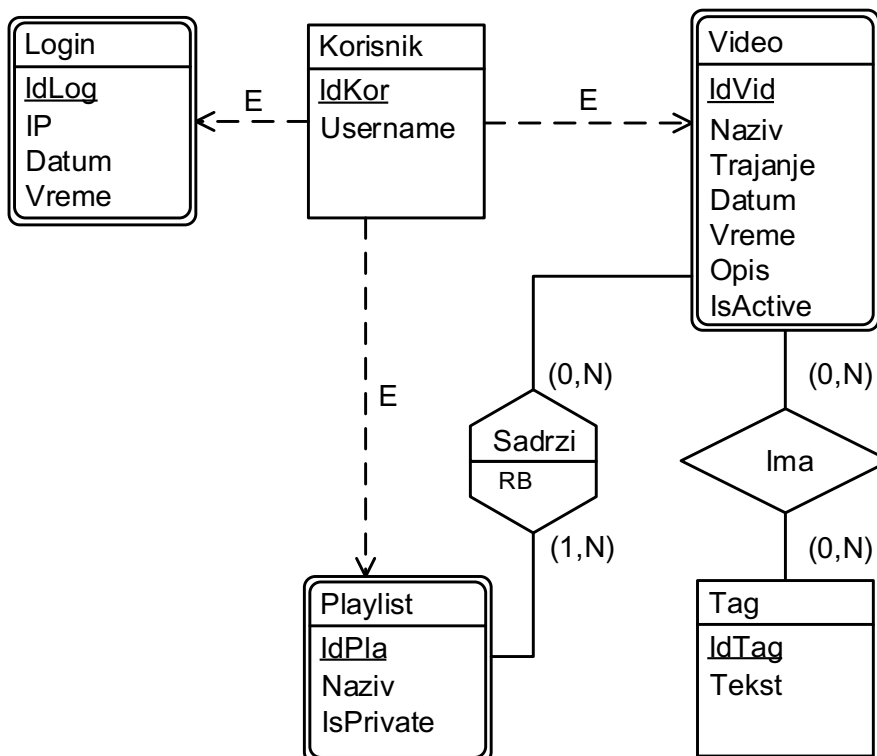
Login
IdLog
IP
Datum
Vreme

E

Korisnik
IdKor
Username

E

Video
IdVid
Naziv
Trajanje
Datum
Vreme
Opis
IsActive

E

(0,N)

Sadrzi
RB

(1,N)

(0,N)

Ima

(0,N)

Playlist
IdPla
Naziv
IsPrivate

Tag
IdTag
Tekst